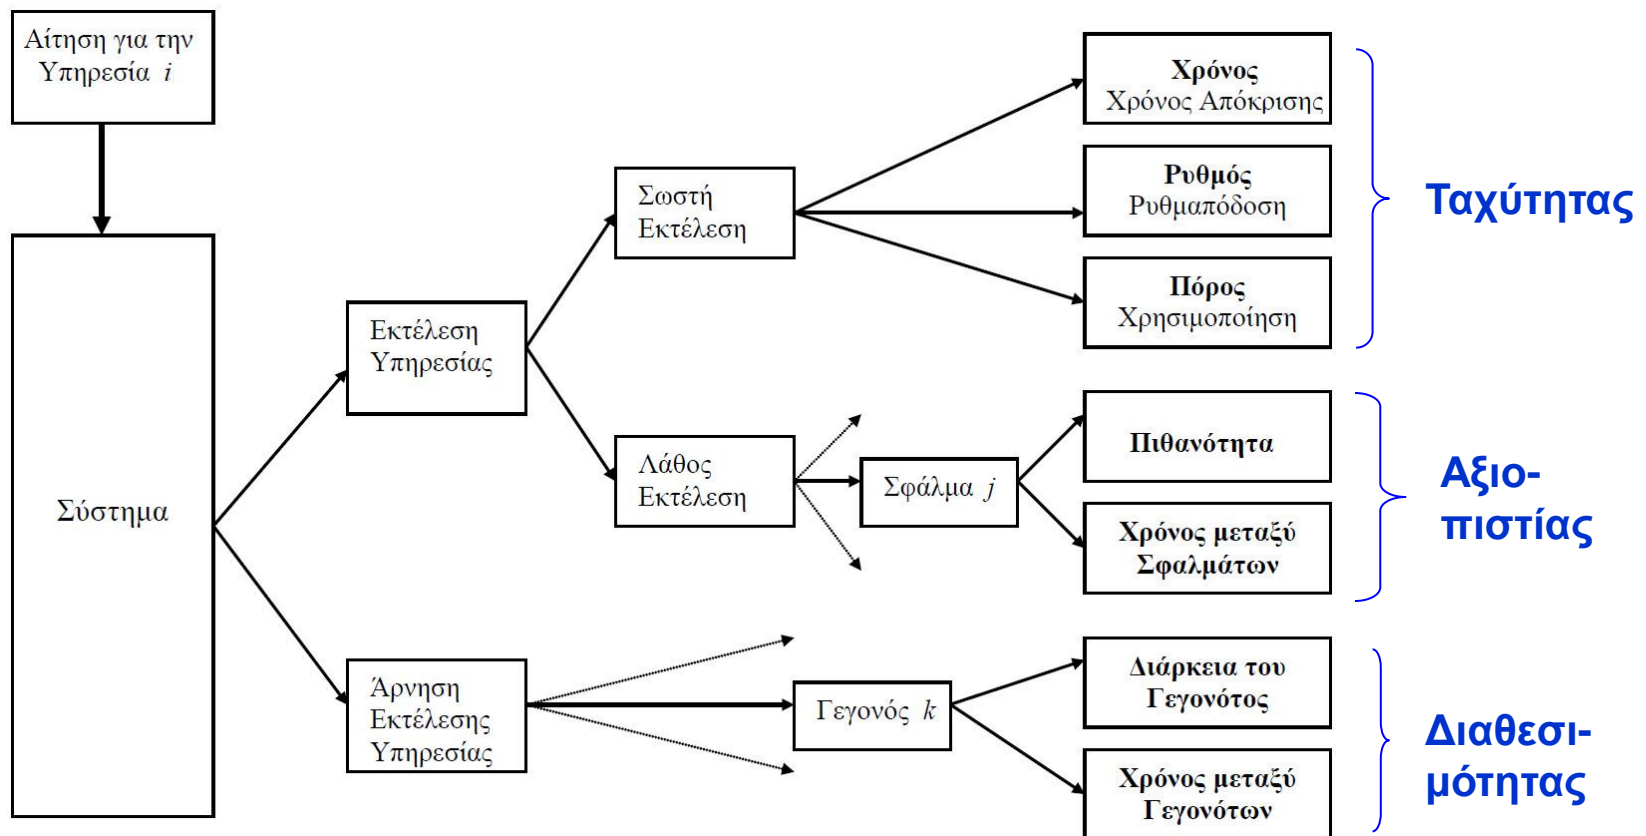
Αίτηση για την Υπηρεσία $i$

Σύστημα

Εκτέλεση Υπηρεσίας

Άρνηση Εκτέλεσης Υπηρεσίας

Σωστή Εκτέλεση

Λάθος Εκτέλεση

Σφάλμα $j$

Γεγονός $k$

**Χρόνος**
Χρόνος Απόκρισης

**Ρυθμός**
Ρυθμαπόδοση

**Πόρος**
Χρησιμοποίηση

Ταχύτητας

**Πιθανότητα**

**Χρόνος μεταξύ Σφαλμάτων**

Αξιο-πιστίας

**Διάρκεια του Γεγονότος**

**Χρόνος μεταξύ Γεγονότων**

Διαθεσι-μότητας